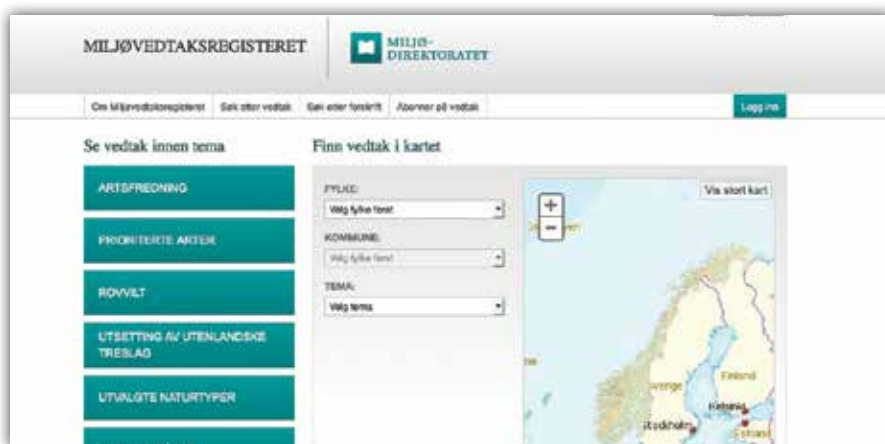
MILJØVEDTAKSREGISTERET

MILJØ-
DIREKTORATET

Om Miljøvedtaksregisteret Søk etter vedtak Søk etter forskrift Abonner på vedtak

Logg inn

Se vedtak innen tema

ARTSFREDNING

PRIORITERTE ARTER

ROVVILT

UTSETTING AV UTENLANDSKE TRESLAG

UTVALGTE NATURTYPER

Finn vedtak i kartet

FYLKE:
Velg fylke først

KOMMUNE:
Velg fylke først

TEMA:
Velg tema

Vis stort kart

+
−

Jan Mayen

Sverige

Finland

Stockholm

Helsinki

Estland